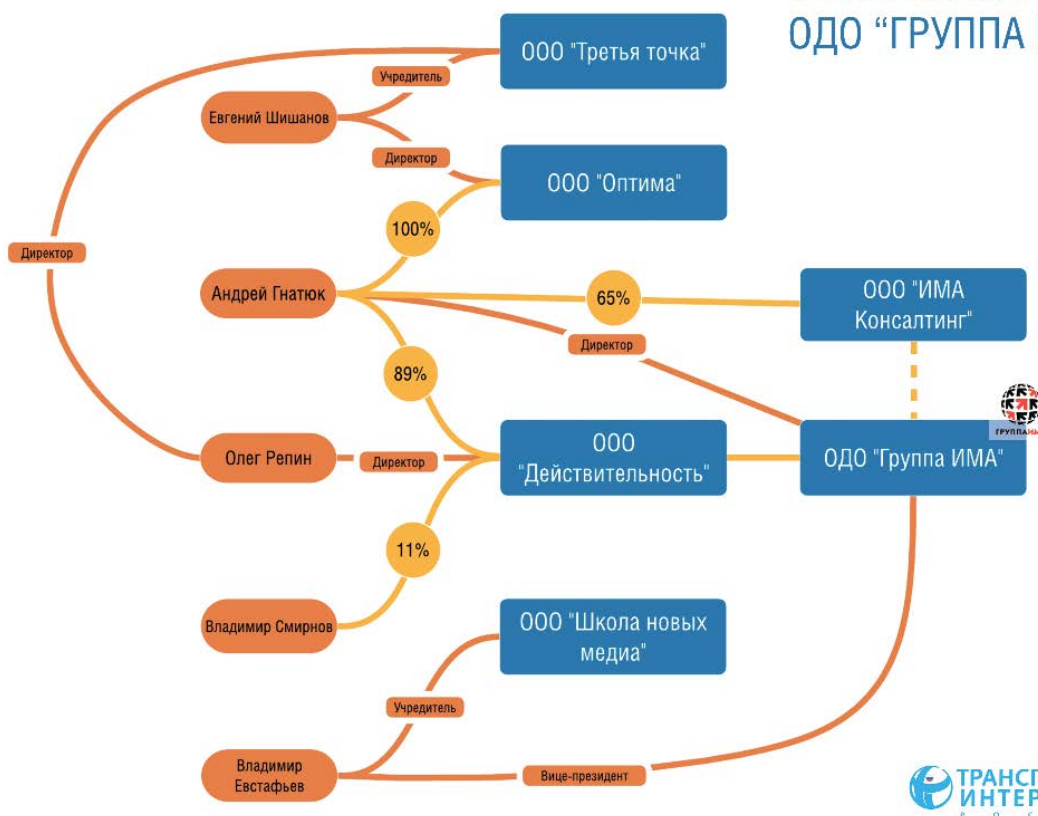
ОДО "ГРУППА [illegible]

ООО "Третья точка"

Учредитель

Евгений Шишанов

Директор

ООО "Оптима"

100%

Директор

Андрей Гнатюк

65%

ООО "ИМА Консалтинг"

Директор

89%

ГРУППА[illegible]

Олег Репин

Директор

ООО "Действительность"

ОДО "Группа ИМА"

11%

Владимир Смирнов

ООО "Школа новых медиа"

Учредитель

Владимир Евстафьев

Вице-президент

ТРАНС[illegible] ИНТЕР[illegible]